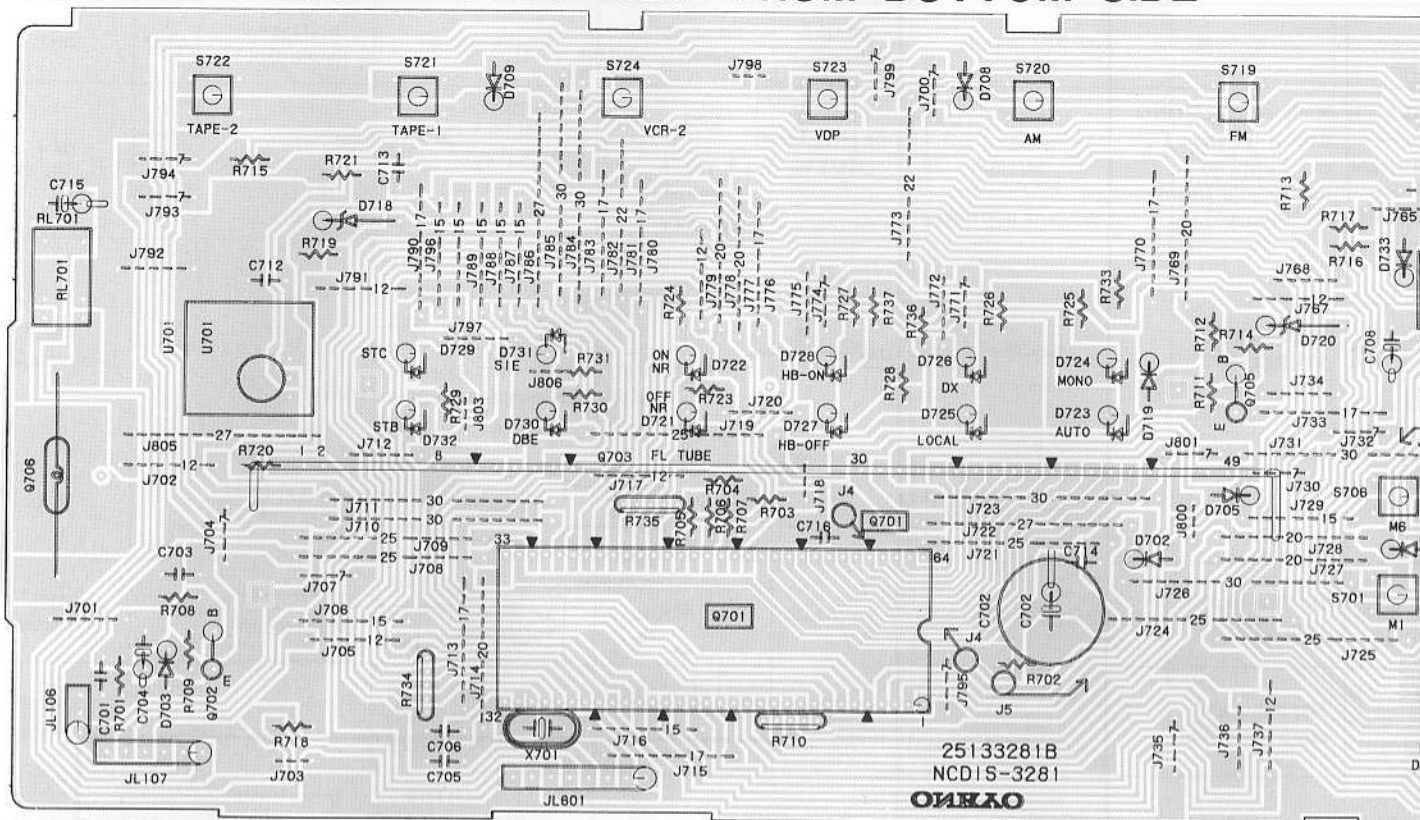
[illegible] BOTTOM SIDE

S722
TAPE-2
S721
TAPE-1
D709
S724
VCR-2
J798
S723
VDP
J799
J700
D708
S720
AM
S719
FM

J794
R715
R721
C713
C715
J793
RL701
RL701
D718
R719
J792
C712
J791
12
J790 17
J796 15
J789 15
J788 15
J787 15
J786 27
J785 30
J784 30
J783
J782 17
J781 22
J780 17
J779 12
J778 20
J777 20
J776 17
J775
J774
R724
R727
R737
J773 22
R736
J772
J771
R726
R725
R733
J770 17
J769 20
R713
R717
J765
R716
D733
J768
12
J767
D720
R714
R712
C708

U701
U701
J797
D729
D731
SIE
R731
J806
R730
STC
STB
R729
J803
D732
D730
DBE
ON NR
D722
R723
OFF NR
D721
J720
J719
25
D728
HB-ON
D727
HB-OFF
R728
D726
DX
D725
LOCAL
D724
MONO
D723
AUTO
D719
R711
B
Q705
E
J734
J733
17
J732
J731
J801
7
49
30

J805
27
J702
12
R720
1 2
J712
8
Q703
FL TUBE
30
Q706
J717
12
R704
J711
30
J710
30
R735
R705
R706
R707
R703
J718
J4
Q701
J723
30
J722
27
J721
25
J730
7
S706
J729
15
D705
J800
M6
J728
20
J727
20
J726
30
C703
J704
7
J709
25
J708
25
33
64
J707
7
C714
D702
C702
C702
S701
M1
J701
R708
B
J706
15
J705
12
Q701
J724
25
J725
25
J713
17
J714
20
R734
J4
J795
7
R702
J5
C701
R701
C704
D703
P709
Q702
E
JL106
R718
J703
C706
C705
132
X701
J716
15
R710
J715
17
J735
J736
J737
12
JL107
JL601
25133281B
NCDIS-3281
ONKYO
D